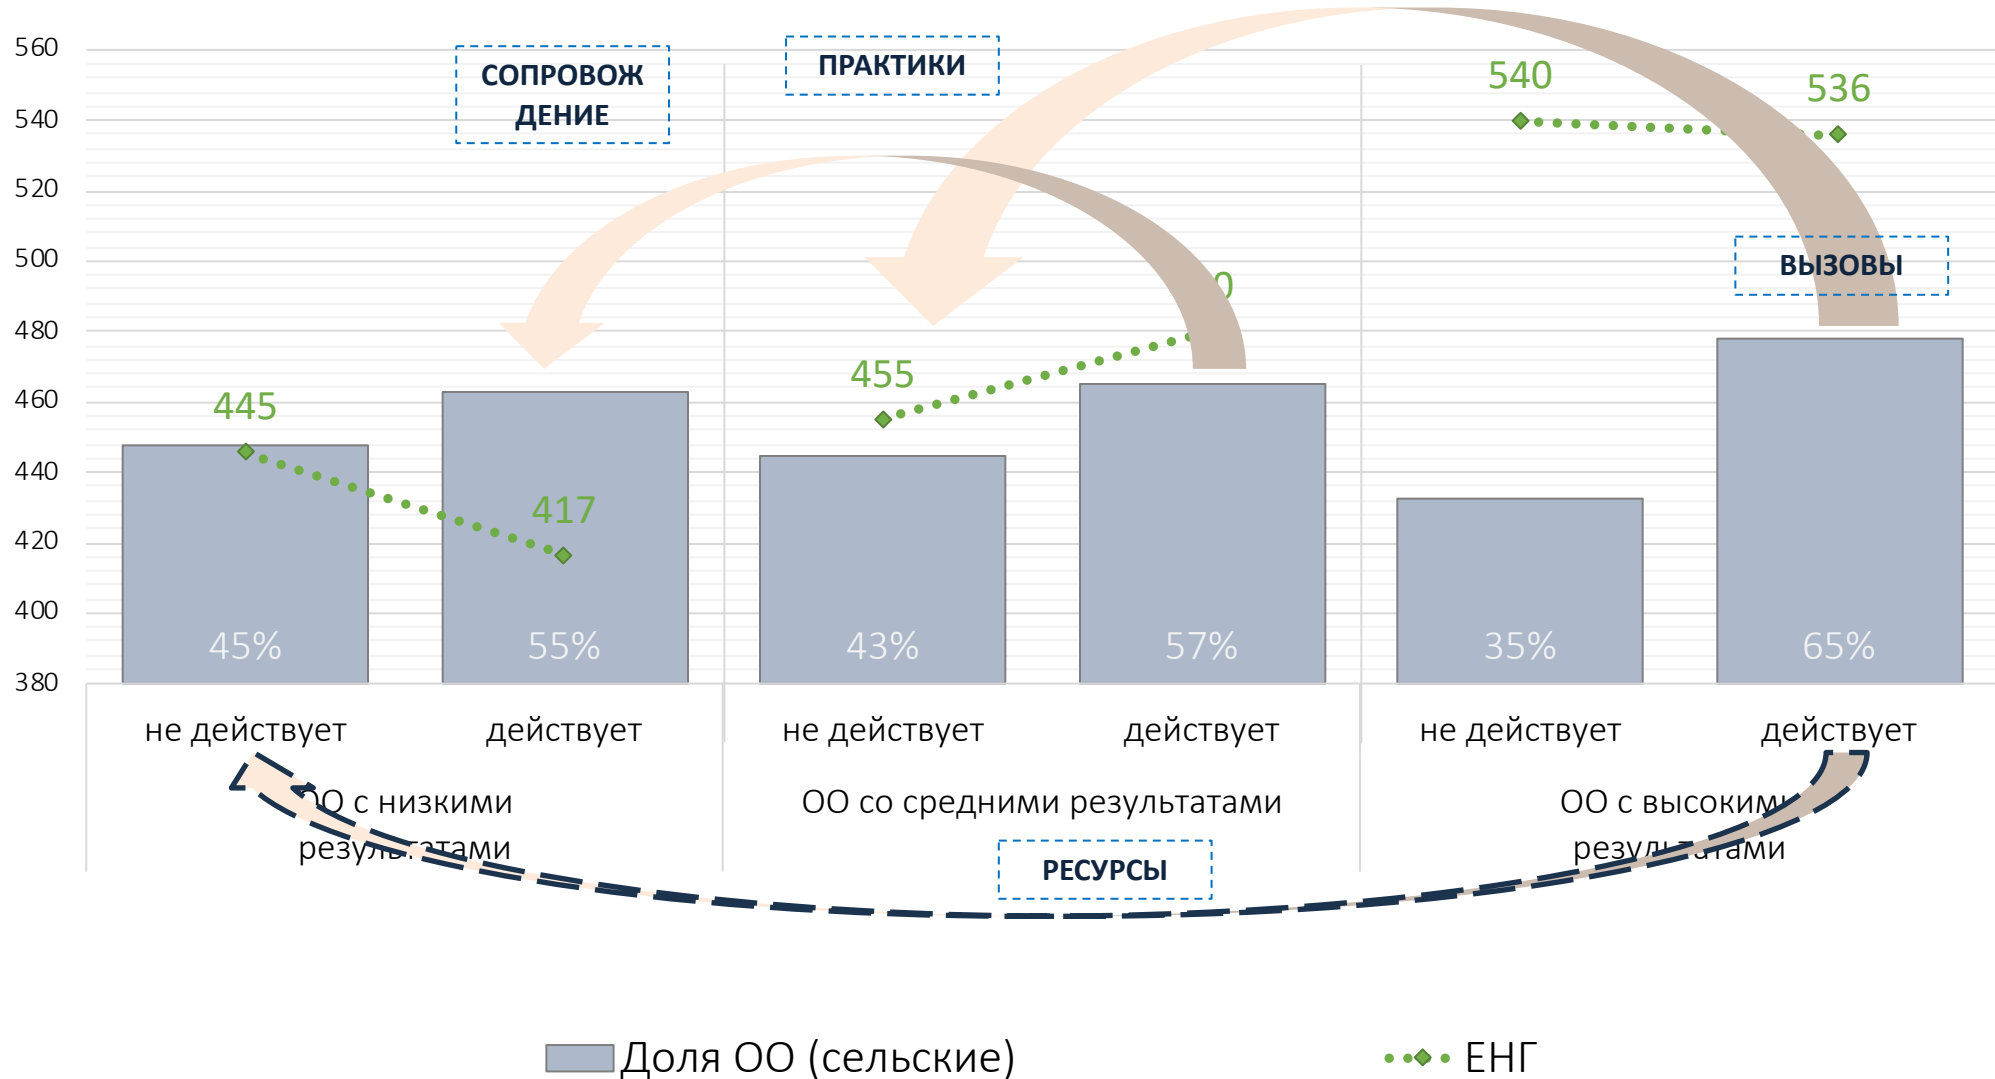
560
540
520
500
480
460
440
420
400
380

СОПРОВОЖДЕНИЕ

ПРАКТИКИ

540
536

ВЫЗОВЫ

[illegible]0

455

445

417

45%
55%
43%
57%
35%
65%

не действует
действует
не действует
действует
не действует
действует

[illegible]О с низкими резуль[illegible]тами

ОО со средними результатами

ОО с высоким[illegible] резул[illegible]атами

РЕСУРСЫ

Доля ОО (сельские)
ЕНГ